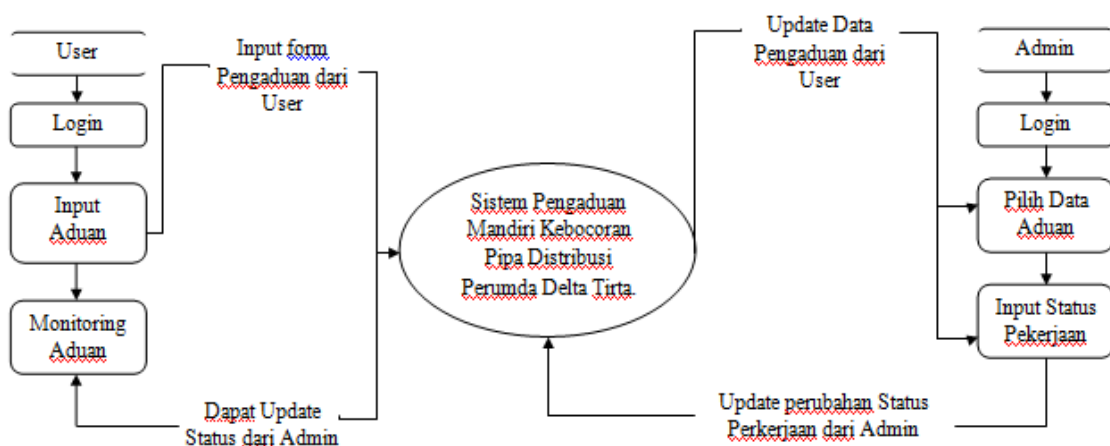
User

Login

Input Aduan

Monitoring Aduan

Input form Pengaduan dari User

Dapat Update Status dari Admin

Sistem Pengaduan Mandiri Kebocoran Pipa Distribusi Perumda Delta Tirta.

Update Data Pengaduan dari User

Update perubahan Status Perkerjaan dari Admin

Admin

Login

Pilih Data Aduan

Input Status Pekerjaan